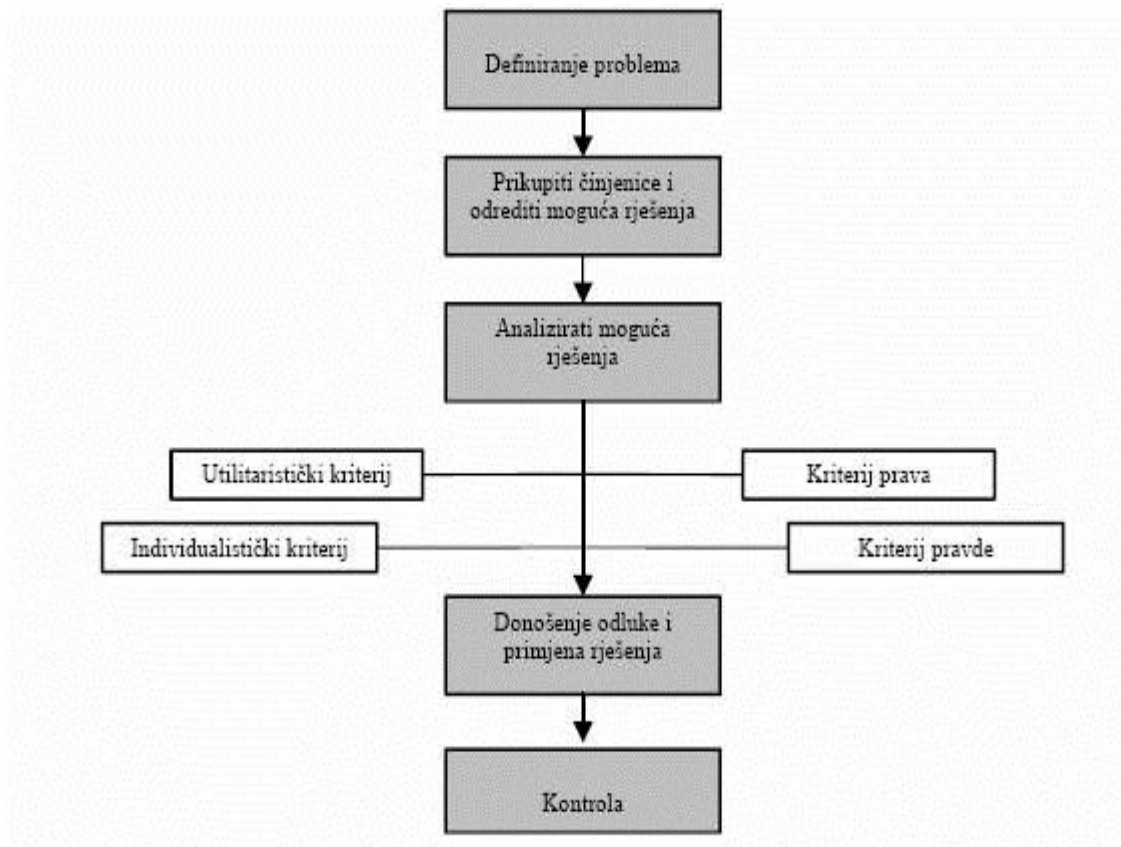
Definiranje problema

Prikupiti činjenice i odrediti moguća rješenja

Analizirati moguća rješenja

Utilitaristički kriterij

Kriterij prava

Individualistički kriterij

Kriterij pravde

Donošenje odluke i primjena rješenja

Kontrola